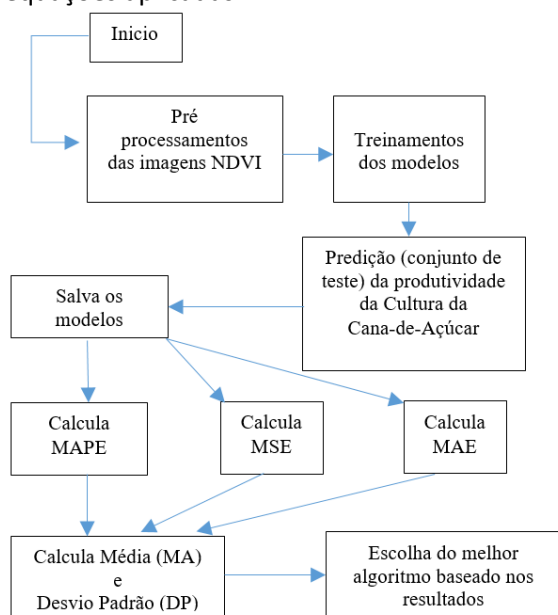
Inicio

Pré processamentos das imagens NDVI

Treinamentos dos modelos

Predição (conjunto de teste) da produtividade da Cultura da Cana-de-Açúcar

Salva os modelos

Calcula MAPE

Calcula MSE

Calcula MAE

Calcula Média (MA) e Desvio Padrão (DP)

Escolha do melhor algoritmo baseado nos resultados